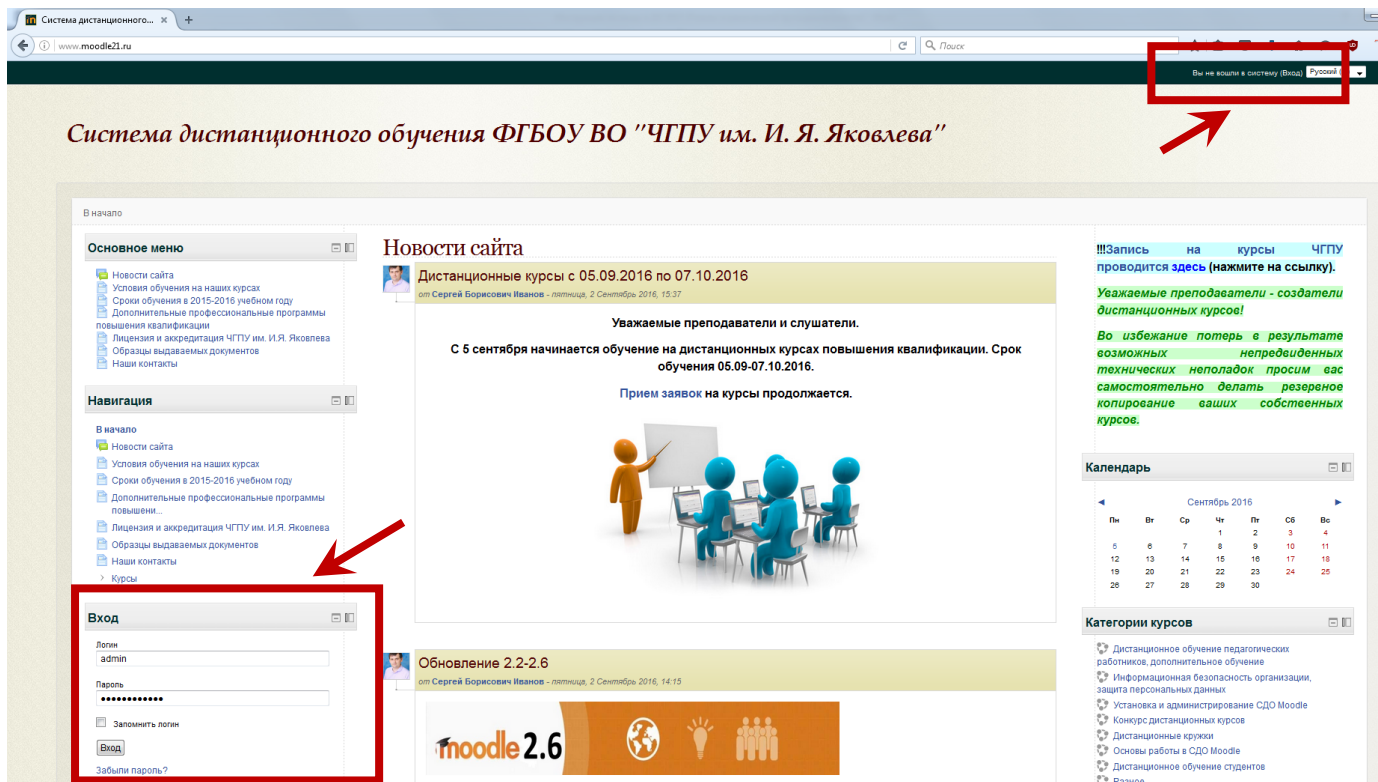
Система дистанционного... +

www.moodle21.ru

Поиск

Вы не вошли в систему (Вход) Русский

Система дистанционного обучения ФГБОУ ВО "ЧГПУ им. И. Я. Яковлева"

В начало

Основное меню

Новости сайта
Условия обучения на наших курсах
Сроки обучения в 2015-2016 учебном году
Дополнительные профессиональные программы повышения квалификации
Лицензия и аккредитация ЧГПУ им. И.Я. Яковлева
Образцы выдаваемых документов
Наши контакты

Навигация

В начало
Новости сайта
Условия обучения на наших курсах
Сроки обучения в 2015-2016 учебном году
Дополнительные профессиональные программы повышени...
Лицензия и аккредитация ЧГПУ им. И.Я. Яковлева
Образцы выдаваемых документов
Наши контакты
Курсы

Вход

Логин
admin
Пароль
••••••••••••
Запомнить логин
Вход
Забыли пароль?

Новости сайта

Дистанционные курсы с 05.09.2016 по 07.10.2016
от Сергей Борисович Иванов - пятница, 2 Сентябрь 2016, 15:37

Уважаемые преподаватели и слушатели.

С 5 сентября начинается обучение на дистанционных курсах повышения квалификации. Срок обучения 05.09-07.10.2016.

Прием заявок на курсы продолжается.

Обновление 2.2-2.6
от Сергей Борисович Иванов - пятница, 2 Сентябрь 2016, 14:15

moodle 2.6

!!!Запись на курсы ЧГПУ проводится здесь (нажмите на ссылку).

Уважаемые преподаватели - создатели дистанционных курсов!

Во избежание потерь в результате возможных непредвиденных технических неполадок просим вас самостоятельно делать резервное копирование ваших собственных курсов.

Календарь

Сентябрь 2016

| Пн | Вт | Ср | Чт | Пт | Сб | Вс |
|---|---|---|---|---|---|---|
| | | | 1 | 2 | 3 | 4 |
| 5 | 6 | 7 | 8 | 9 | 10 | 11 |
| 12 | 13 | 14 | 15 | 16 | 17 | 18 |
| 19 | 20 | 21 | 22 | 23 | 24 | 25 |
| 26 | 27 | 28 | 29 | 30 | | |

Категории курсов

Дистанционное обучение педагогических работников, дополнительное обучение
Информационная безопасность организации, защита персональных данных
Установка и администрирование СДО Moodle
Конкурс дистанционных курсов
Дистанционные кружки
Основы работы в СДО Moodle
Дистанционное обучение студентов
Разное